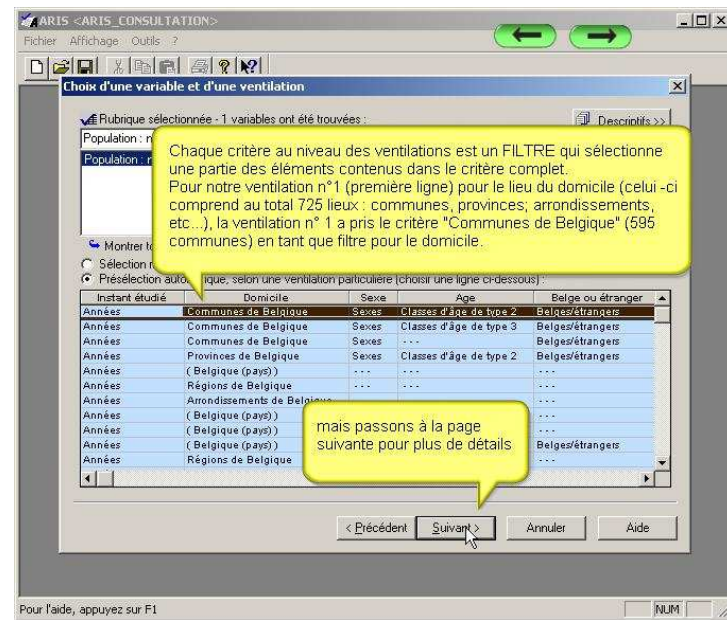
ARIS <ARIS_CONSULTATION>

Fichier Affichage Outils ?

Choix d'une variable et d'une ventilation

Rubrique sélectionnée - 1 variables ont été trouvées :

Descriptifs >>

Population : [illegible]

Population : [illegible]

Chaque critère au niveau des ventilations est un FILTRE qui sélectionne une partie des éléments contenus dans le critère complet.
Pour notre ventilation n°1 (première ligne) pour le lieu du domicile (celui -ci comprend au total 725 lieux : communes, provinces; arrondissements, etc...), la ventilation n° 1 a pris le critère "Communes de Belgique" (595 communes) en tant que filtre pour le domicile.

Montrer to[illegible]

Sélection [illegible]

Présélection auto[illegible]ique, selon une ventilation particulière (choisir une ligne ci-dessous) :

| Instant étudié | Domicile | Sexe | Age | Belge ou étranger |
|---|---|---|---|---|
| Années | Communes de Belgique | Sexes | Classes d'âge de type 2 | Belges/étrangers |
| Années | Communes de Belgique | Sexes | Classes d'âge de type 3 | Belges/étrangers |
| Années | Communes de Belgique | Sexes | ... | Belges/étrangers |
| Années | Provinces de Belgique | Sexes | Classes d'âge de type 2 | Belges/étrangers |
| Années | ( Belgique (pays) ) | ... | ... | ... |
| Années | Régions de Belgique | ... | ... | ... |
| Années | Arrondissements de Belgique | | | ... |
| Années | ( Belgique (pays) ) | | | ... |
| Années | ( Belgique (pays) ) | | | ... |
| Années | ( Belgique (pays) ) | | | Belges/étrangers |
| Années | Régions de Belgique | | | ... |

mais passons à la page suivante pour plus de détails

< Précédent Suivant > Annuler Aide

Pour l'aide, appuyez sur F1

NUM